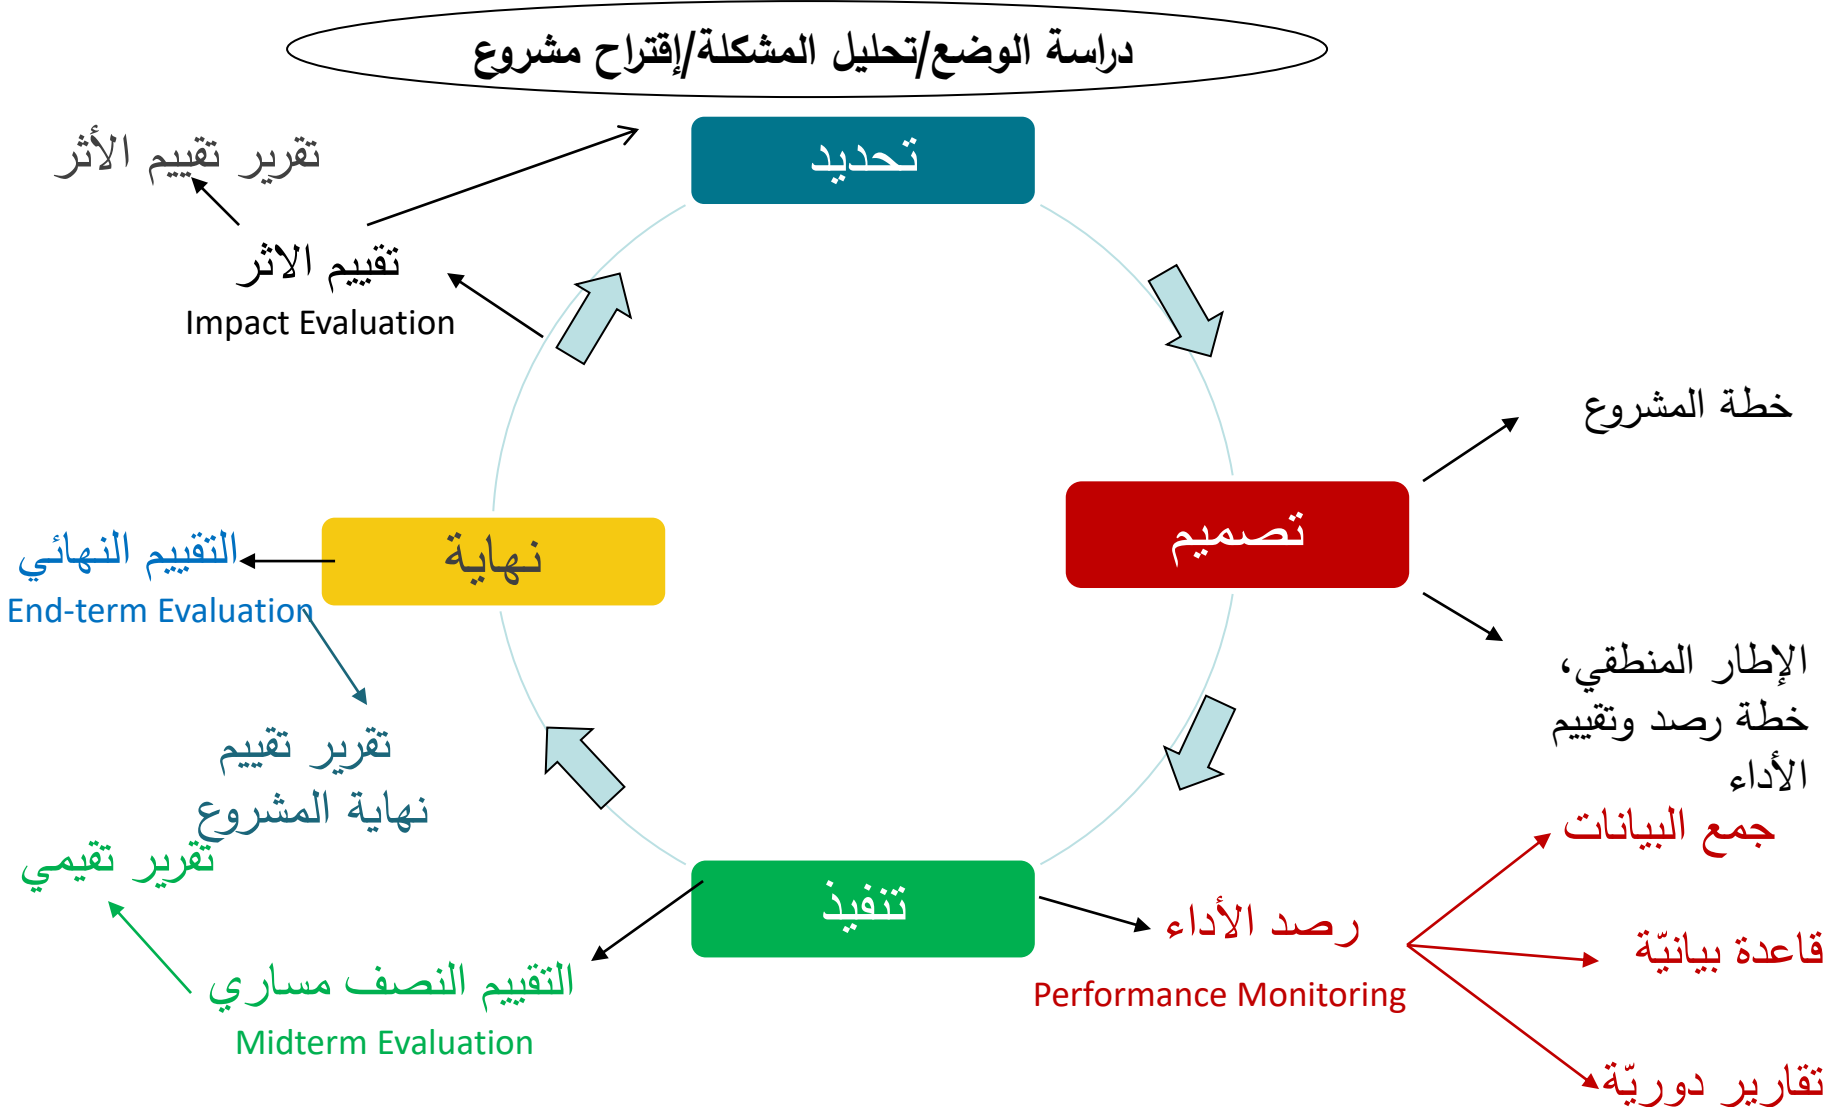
دراسة الوضع/تحليل المشكلة/إقتراح مشروع

تقرير تقييم الأثر

تحديد

تقييم الاثر
Impact Evaluation

خطة المشروع

تصميم

الإطار المنطقي، خطة رصد وتقييم الأداء

التقييم النهائي
End-term Evaluation

نهاية

تقرير تقييم نهاية المشروع

تقرير تقيمي

تنفيذ

التقييم النصف مساري
Midterm Evaluation

رصد الأداء
Performance Monitoring

جمع البيانات

قاعدة بيانيّة

تقارير دوريّة